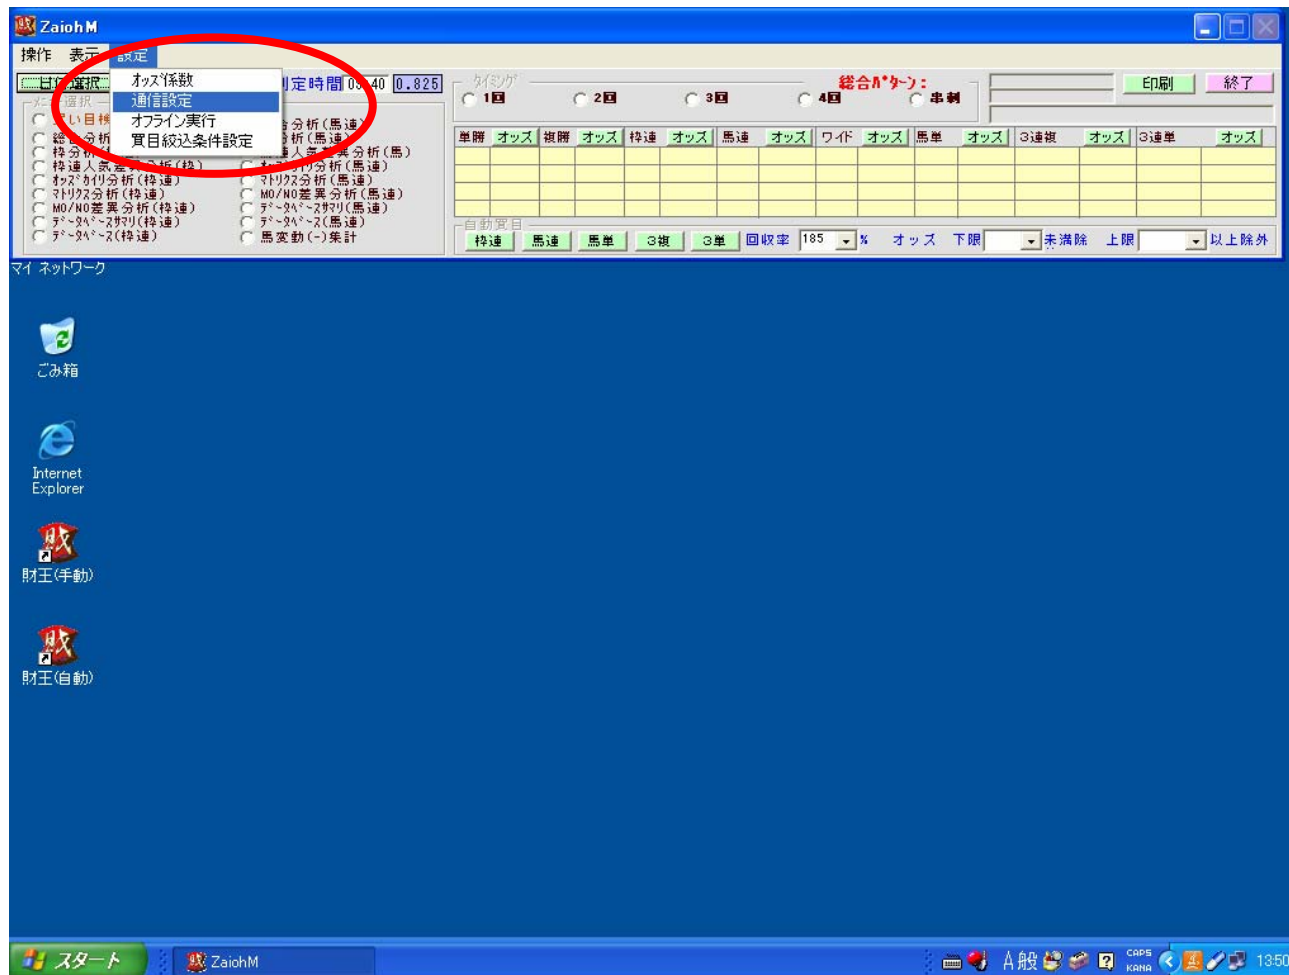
ZaiohM

操作 表示 設定

オッズ係数
通信設定
オフライン実行
買目絞込条件設定

日付選択
判定時間 09:40 0.825

メニュー選択
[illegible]い目検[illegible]
総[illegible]分析
枠分析
枠連人気差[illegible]分析(枠)
オッズカイリ分析(枠連)
マトリクス分析(枠連)
MO/NO差異分析(枠連)
データベースサマリ(枠連)
データベース(枠連)

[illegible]分析(馬連)
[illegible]分析(馬連)
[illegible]人気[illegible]異分析(馬)
オッズカイリ分析(馬連)
マトリクス分析(馬連)
MO/NO差異分析(馬連)
データベースサマリ(馬連)
データベース(馬連)
馬変動(-)集計

タイミング
1回 2回 3回 4回
総合パターン:
串刺

印刷 終了

| 単勝 | オッズ | 複勝 | オッズ | 枠連 | オッズ | 馬連 | オッズ | ワイド | オッズ | 馬単 | オッズ | 3連複 | オッズ | 3連単 | オッズ |
|---|---|---|---|---|---|---|---|---|---|---|---|---|---|---|---|
| | | | | | | | | | | | | | | | |

自動買目
枠連 馬連 馬単 3複 3単 回収率 185 % オッズ 下限 未満除 上限 以上除外

マイ ネットワーク

ごみ箱

Internet Explorer

財王(手動)

財王(自動)

スタート
ZaiohM
A般 CAPS KANA 13:50